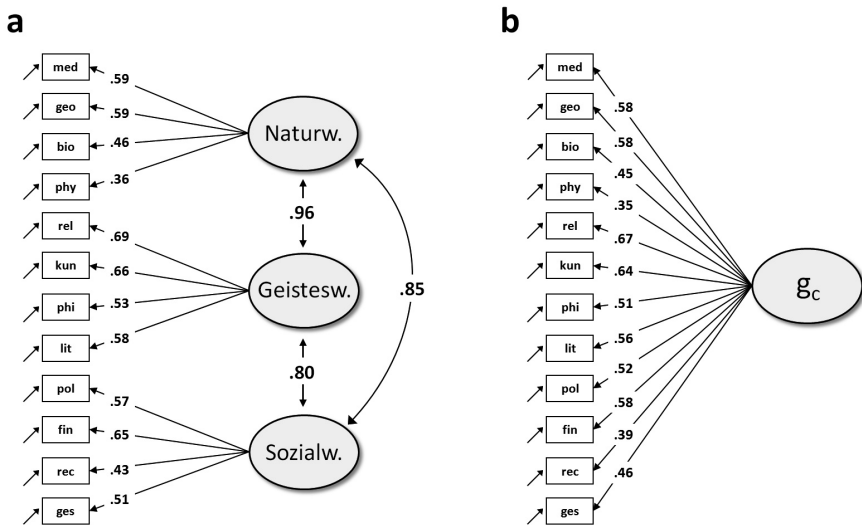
a

med .59
geo .59
bio .46
phy .36
rel .69
kun .66
phi .53
lit .58
pol .57
fin .65
rec .43
ges .51

Naturw.
.96
Geistesw.
.85
.80
Sozialw.

b

med
geo
bio
phy
rel
kun
phi
lit
pol
fin
rec
ges

.58
.58
.45
.35
.67
.64
.51
.56
.52
.58
.39
.46

$g_c$